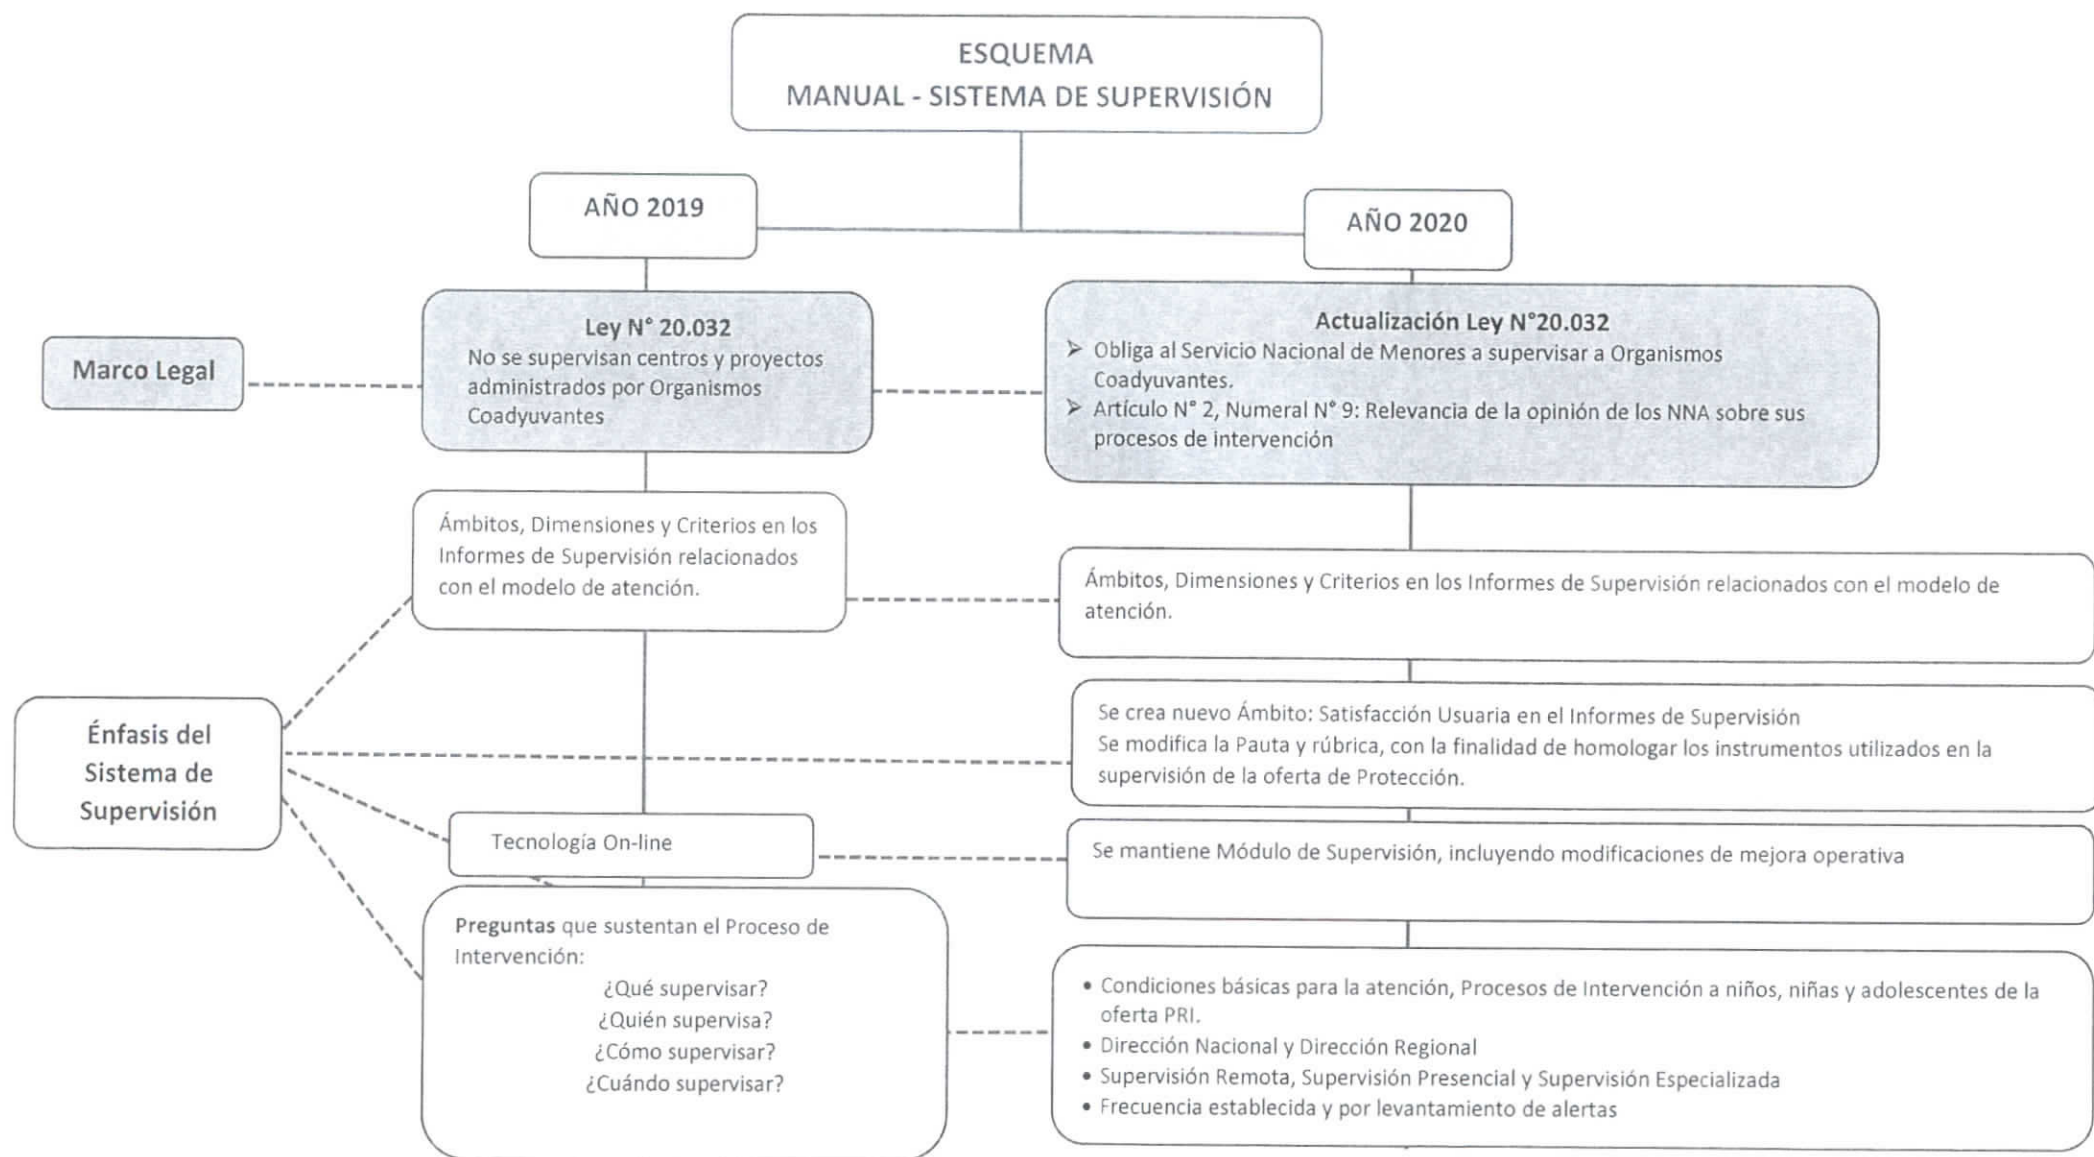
ESQUEMA
MANUAL - SISTEMA DE SUPERVISIÓN

AÑO 2019

AÑO 2020

Marco Legal

Ley N° 20.032
No se supervisan centros y proyectos administrados por Organismos Coadyuvantes

Actualización Ley N°20.032
➢ Obliga al Servicio Nacional de Menores a supervisar a Organismos Coadyuvantes.
➢ Artículo N° 2, Numeral N° 9: Relevancia de la opinión de los NNA sobre sus procesos de intervención

Ámbitos, Dimensiones y Criterios en los Informes de Supervisión relacionados con el modelo de atención.

Ámbitos, Dimensiones y Criterios en los Informes de Supervisión relacionados con el modelo de atención.

Énfasis del Sistema de Supervisión

Se crea nuevo Ámbito: Satisfacción Usuaria en el Informes de Supervisión
Se modifica la Pauta y rúbrica, con la finalidad de homologar los instrumentos utilizados en la supervisión de la oferta de Protección.

Tecnología On-line

Se mantiene Módulo de Supervisión, incluyendo modificaciones de mejora operativa

Preguntas que sustentan el Proceso de Intervención:
¿Qué supervisar?
¿Quién supervisa?
¿Cómo supervisar?
¿Cuándo supervisar?

• Condiciones básicas para la atención, Procesos de Intervención a niños, niñas y adolescentes de la oferta PRI.
• Dirección Nacional y Dirección Regional
• Supervisión Remota, Supervisión Presencial y Supervisión Especializada
• Frecuencia establecida y por levantamiento de alertas